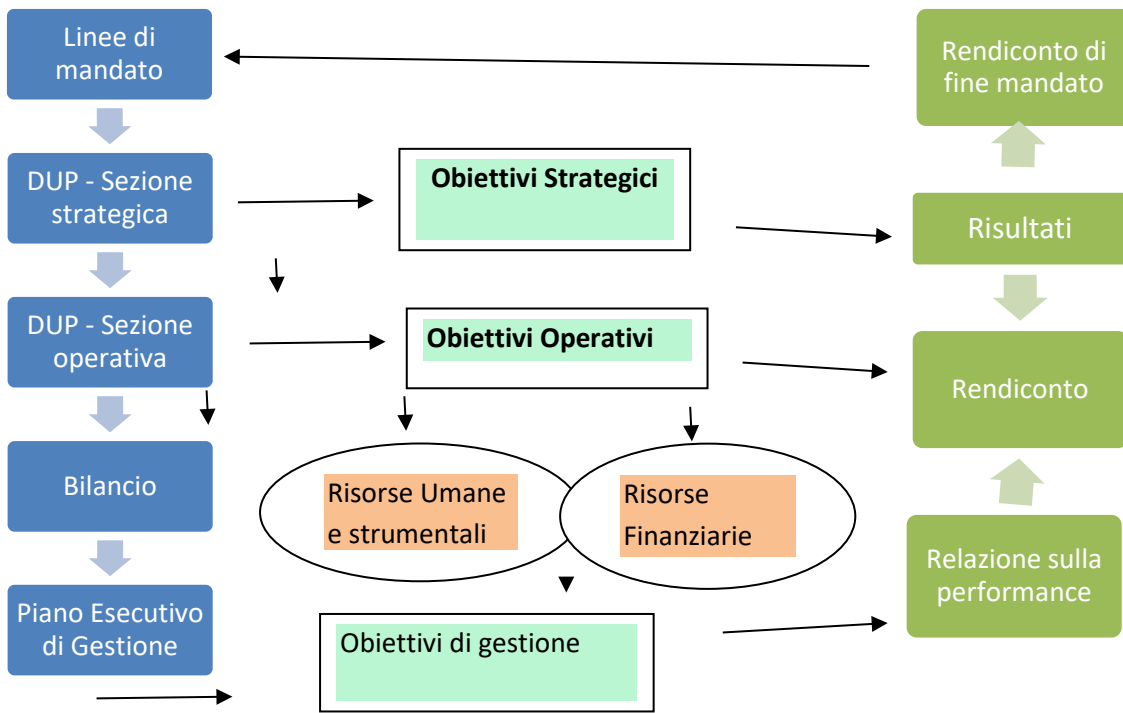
Linee di mandato

DUP - Sezione strategica

DUP - Sezione operativa

Bilancio

Piano Esecutivo di Gestione

Obiettivi Strategici

Obiettivi Operativi

Risorse Umane e strumentali

Risorse Finanziarie

Obiettivi di gestione

Rendiconto di fine mandato

Risultati

Rendiconto

Relazione sulla performance